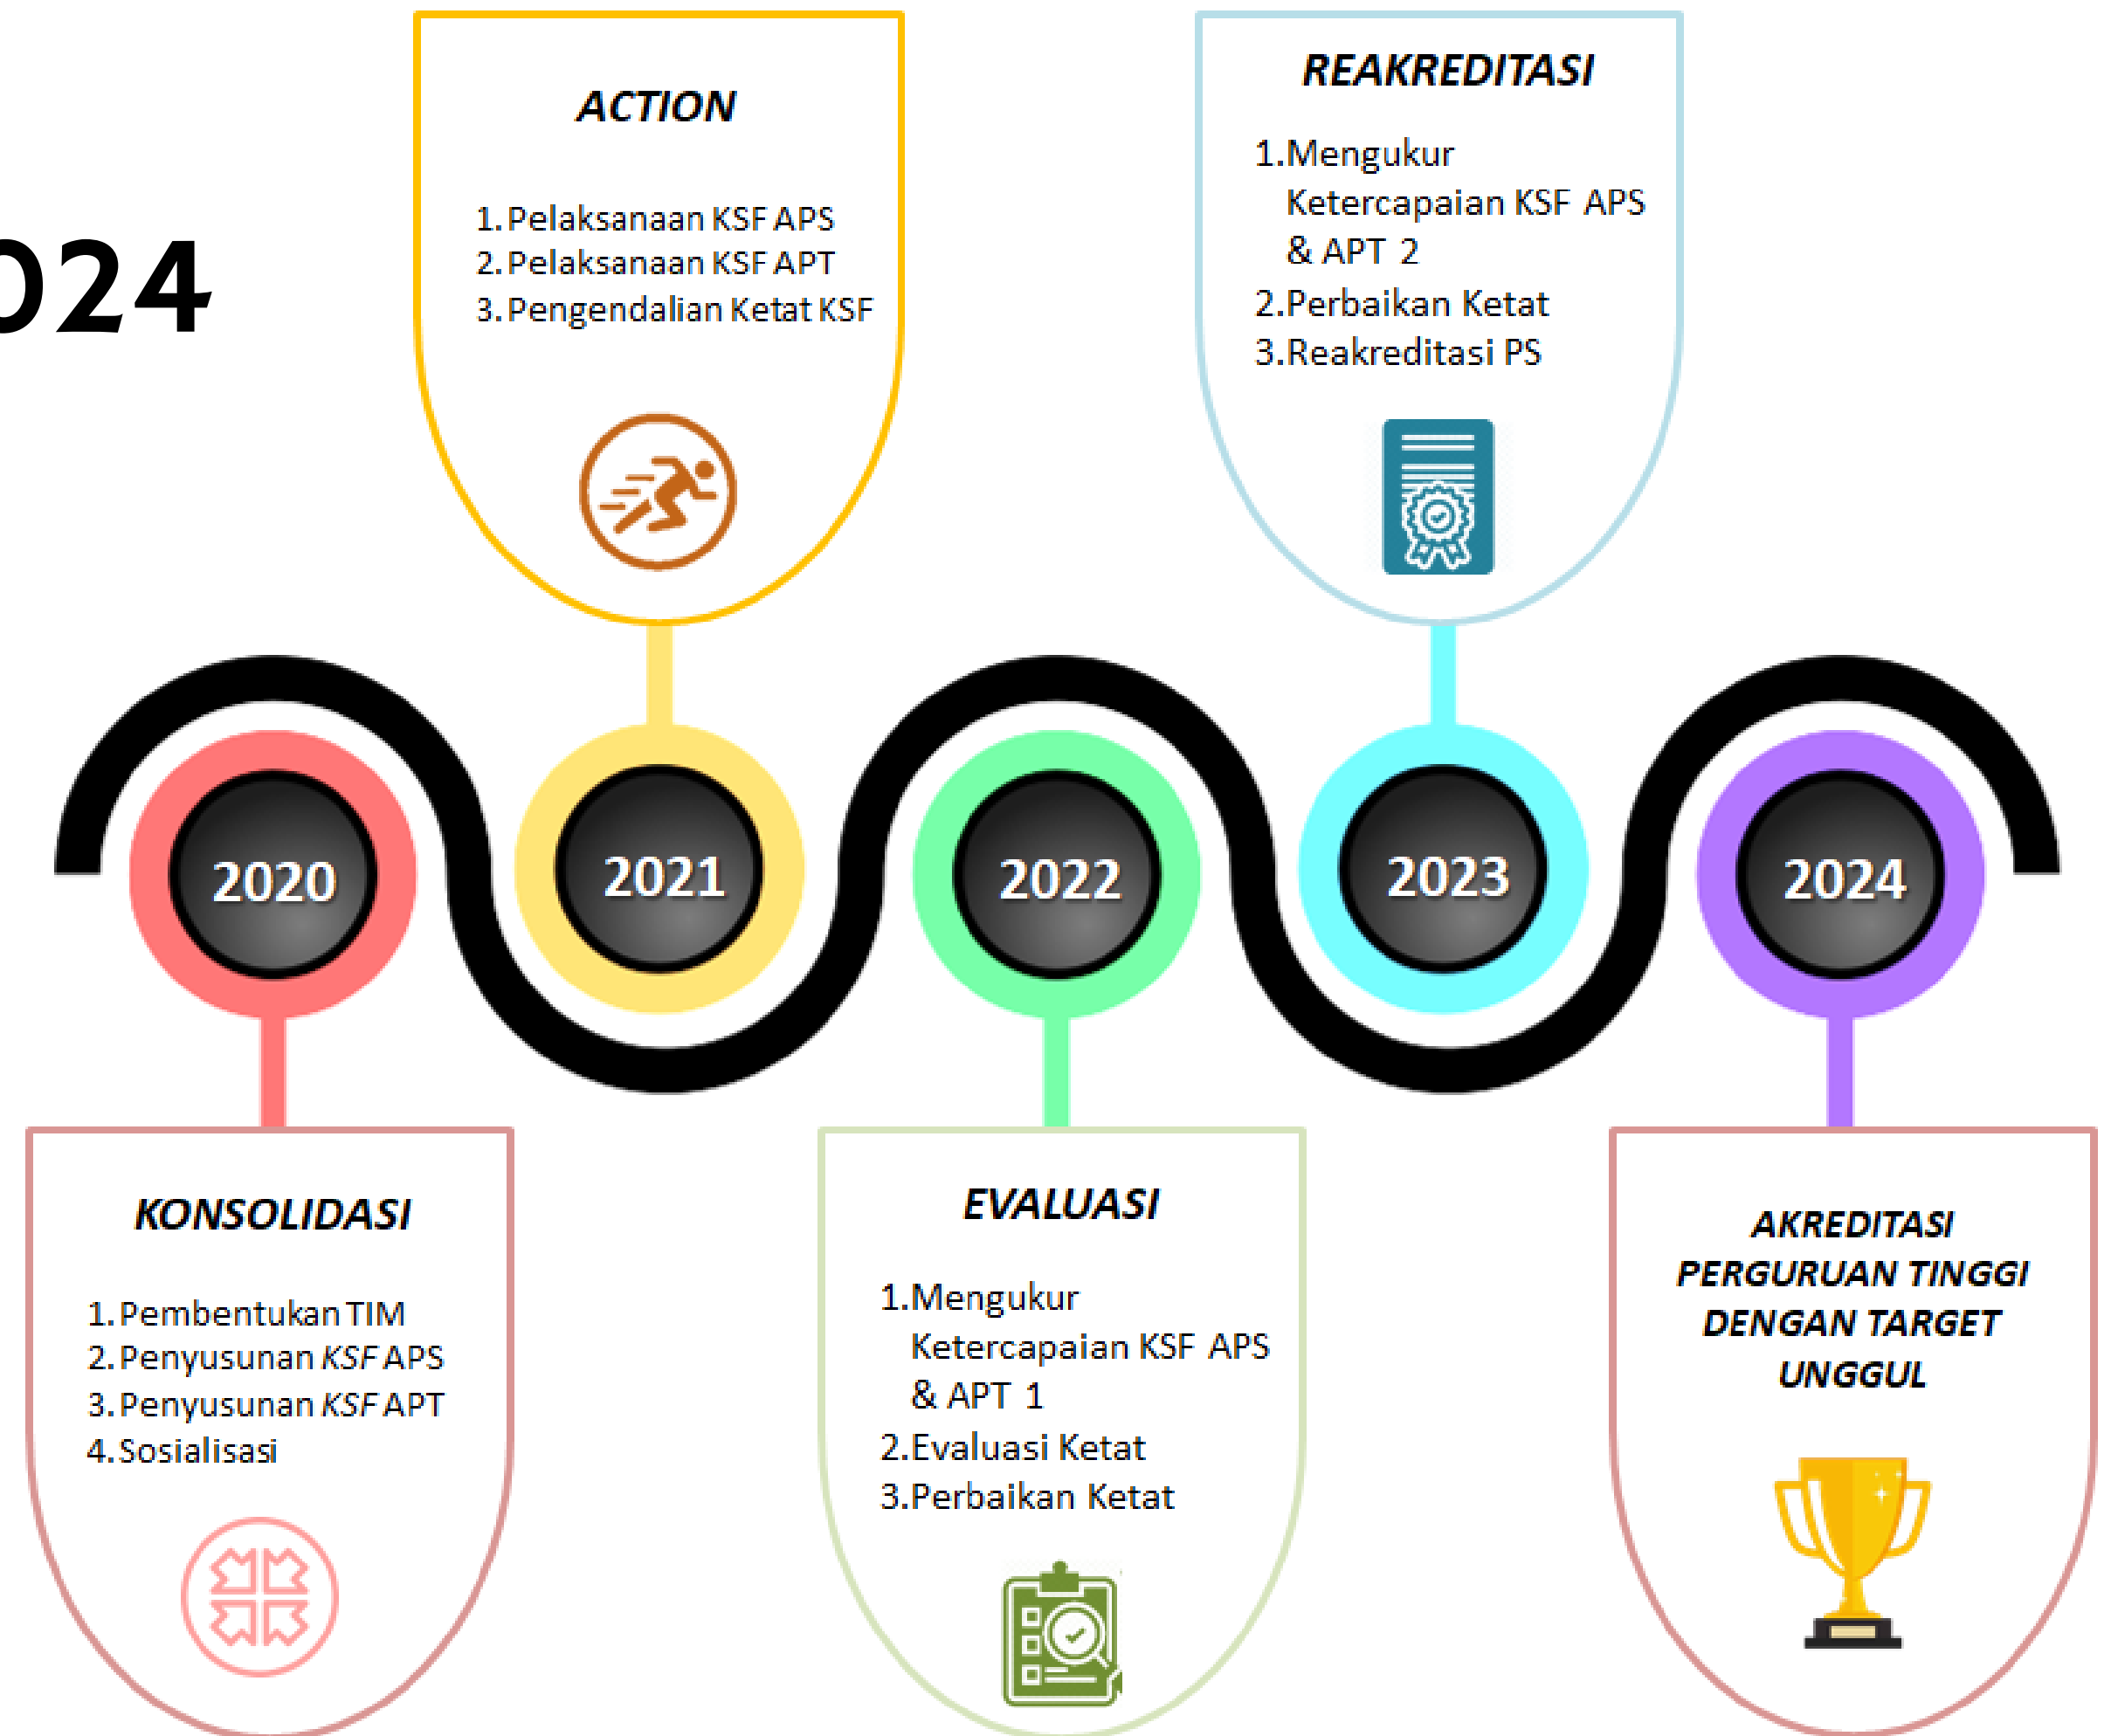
024

ACTION

1. Pelaksanaan KSF APS
2. Pelaksanaan KSF APT
3. Pengendalian Ketat KSF

REAKREDITASI

1.Mengukur Ketercapaian KSF APS & APT 2
2.Perbaikan Ketat
3.Reakreditasi PS

2020

2021

2022

2023

2024

KONSOLIDASI

1. Pembentukan TIM
2. Penyusunan KSF APS
3. Penyusunan KSF APT
4. Sosialisasi

EVALUASI

1.Mengukur Ketercapaian KSF APS & APT 1
2.Evaluasi Ketat
3.Perbaikan Ketat

AKREDITASI PERGURUAN TINGGI DENGAN TARGET UNGGUL